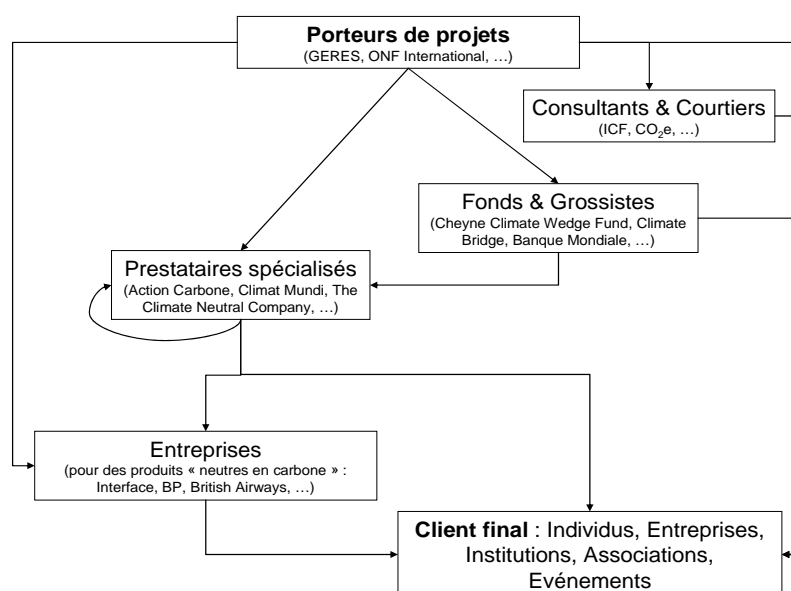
**Porteurs de projets**
(GERES, ONF International, …)

Consultants & Courtiers
(ICF, $CO_2e$, …)

Fonds & Grossistes
(Cheyne Climate Wedge Fund, Climate Bridge, Banque Mondiale, …)

Prestataires spécialisés
(Action Carbone, Climat Mundi, The Climate Neutral Company, …)

Entreprises
(pour des produits « neutres en carbone » : Interface, BP, British Airways, …)

**Client final** : Individus, Entreprises, Institutions, Associations, Evénements